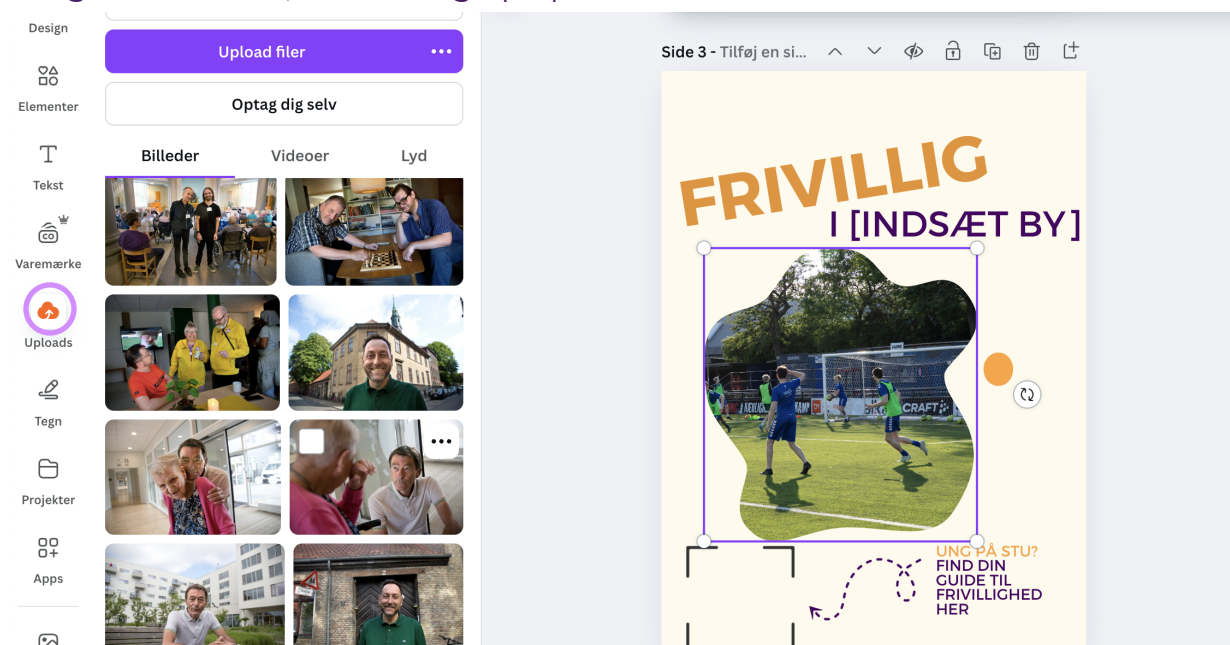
Design

Elementer

Tekst

Varemærke

Uploads

Tegn

Projekter

Apps

Upload filer

Optag dig selv

Billeder Videoer Lyd

Side 3 - Tilføj en si...

FRIVILLIG

I [INDSÆT BY]

UNG PÅ STU?
FIND DIN GUIDE TIL FRIVILLIGHED HER